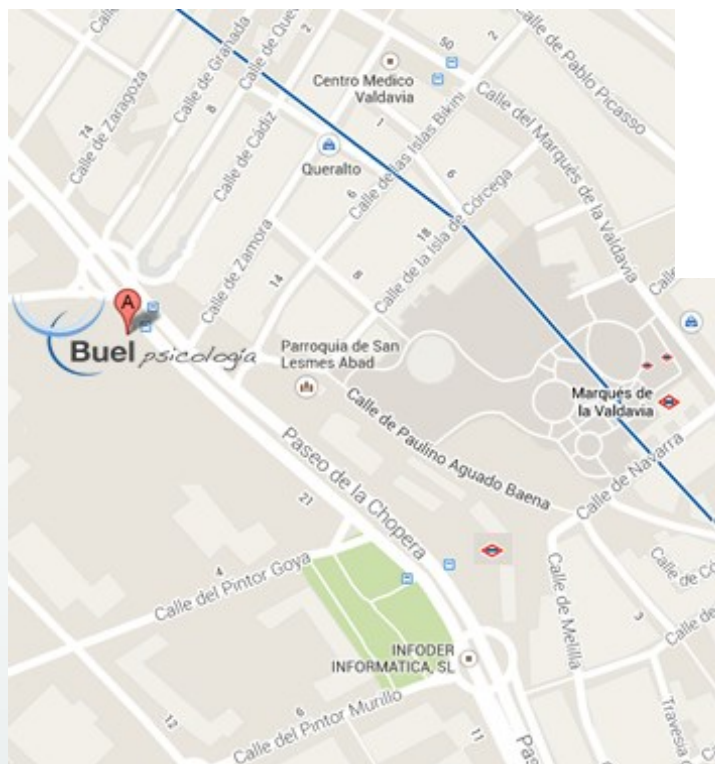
Calle de Zaragoza
74
Calle de Granada
8
Calle de Que
Calle de Cádiz
Centro Medico Valdavia
50
2
Calle de Pablo Picasso
Calle de las Islas Bikini
Calle del Marqués de la Valdavia
Queralto
6
Calle de la Isla de Córcega
18
Calle de Zamora
14
A
Buel psicología
Parroquia de San Lesmes Abad
Marqués de la Valdavia
Calle de Paulino Aguado Baena
Calle de Navarra
Paseo de la Chopera
21
Calle del Pintor Goya
Calle de Melilla
INFODER INFORMATICA, SL
Calle del Pintor Murillo
12
11
Pas
Travesía